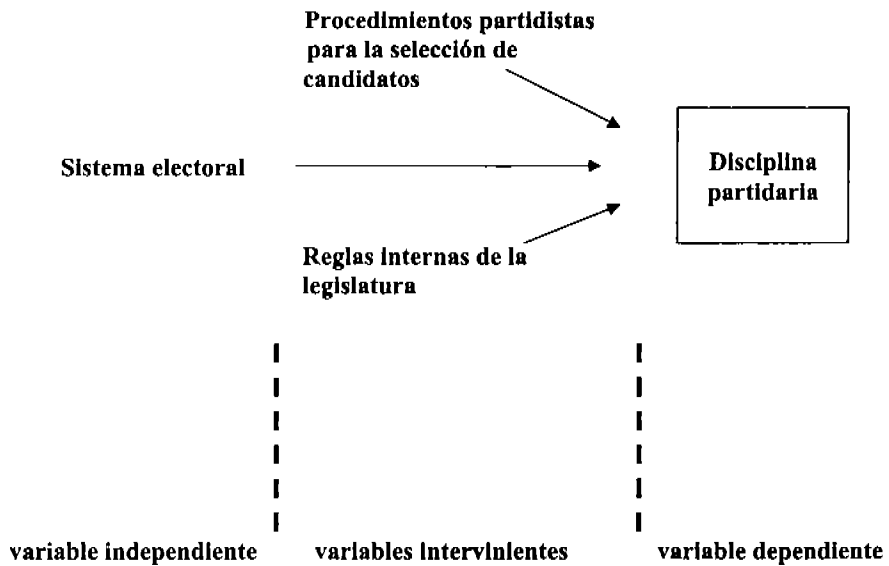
Procedimientos partidistas para la selección de candidatos

Sistema electoral

Disciplina partidaria

Reglas internas de la legislatura

variable independiente

variables intervinientes

variable dependiente